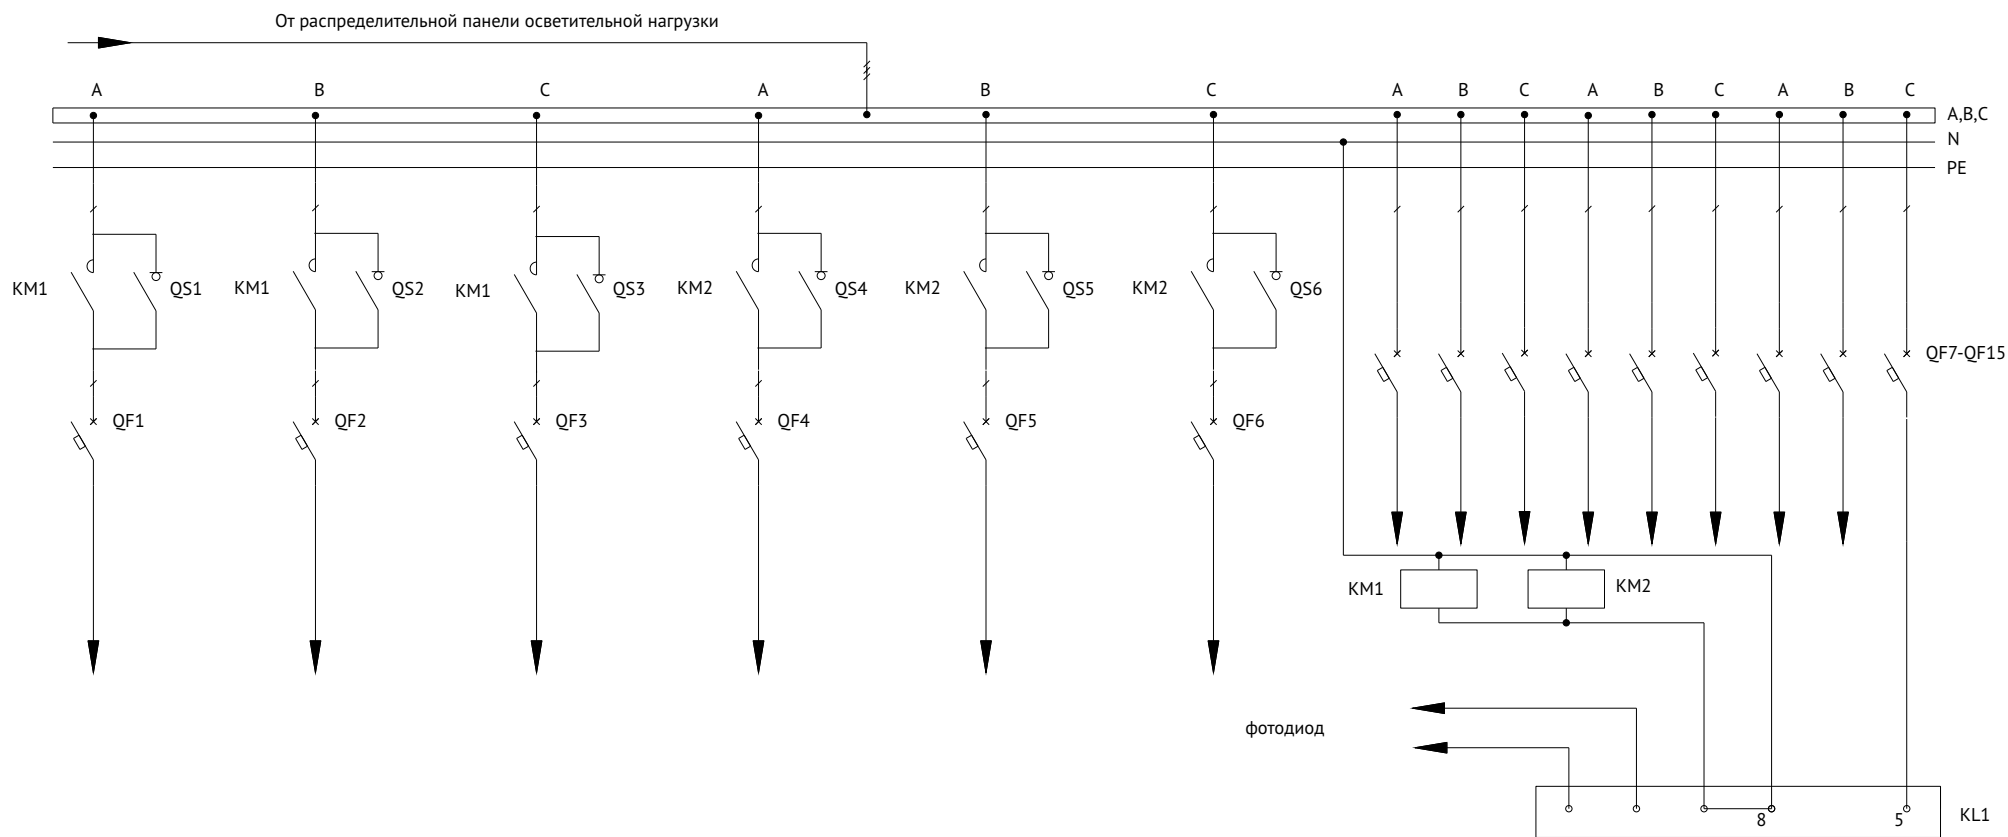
От распределительной панели осветительной нагрузки

A B C A B C A B C A B C A B C

A,B,C
N
PE

KM1 QS1 KM1 QS2 KM1 QS3 KM2 QS4 KM2 QS5 KM2 QS6

QF7-QF15

QF1 QF2 QF3 QF4 QF5 QF6

KM1 KM2

фотодиод

8 5 KL1